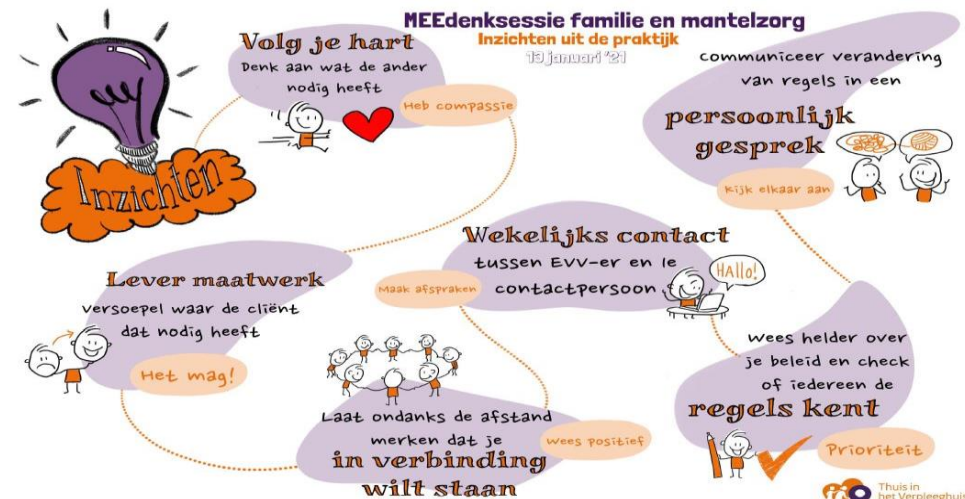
MEEdenksessie familie en mantelzorg
Inzichten uit de praktijk
13 januari '21

Inzichten

Volg je hart
Denk aan wat de ander nodig heeft
Heb compassie

communiceer verandering van regels in een
persoonlijk gesprek
Kijk elkaar aan

Wekelijks contact
tussen EVV-er en le contactpersoon
Maak afspraken
Hallo!

Lever maatwerk
versoepel waar de cliënt dat nodig heeft
Het mag!

Laat ondanks de afstand merken dat je
in verbinding wilt staan
Wees positief

Wees helder over je beleid en check of iedereen de
regels kent
Prioriteit

Thuis in het Verpleeghuis